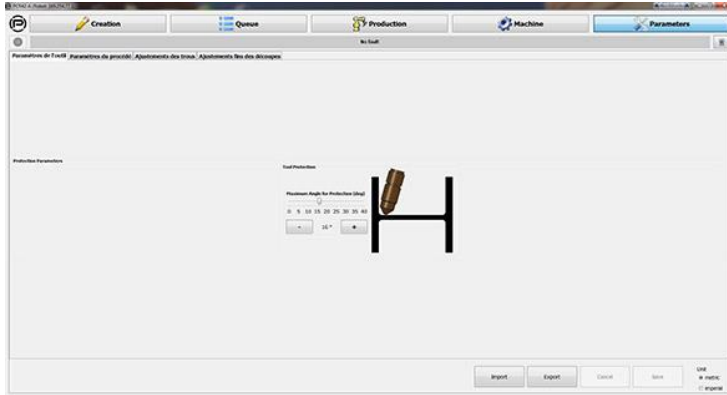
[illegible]

Creation

Queue

Production

Machine

Parameters

No Tool

Paramètres de l'outil | Paramètres du procédé | Ajustements des trous | Ajustements fins des découpes

Protection Parameters

Tool Protection

Maximum Angle for Protection (deg)

0 5 10 15 20 25 30 35 40

-

15 °

+

Import

Export

Cancel

Save

Unit

metric

imperial